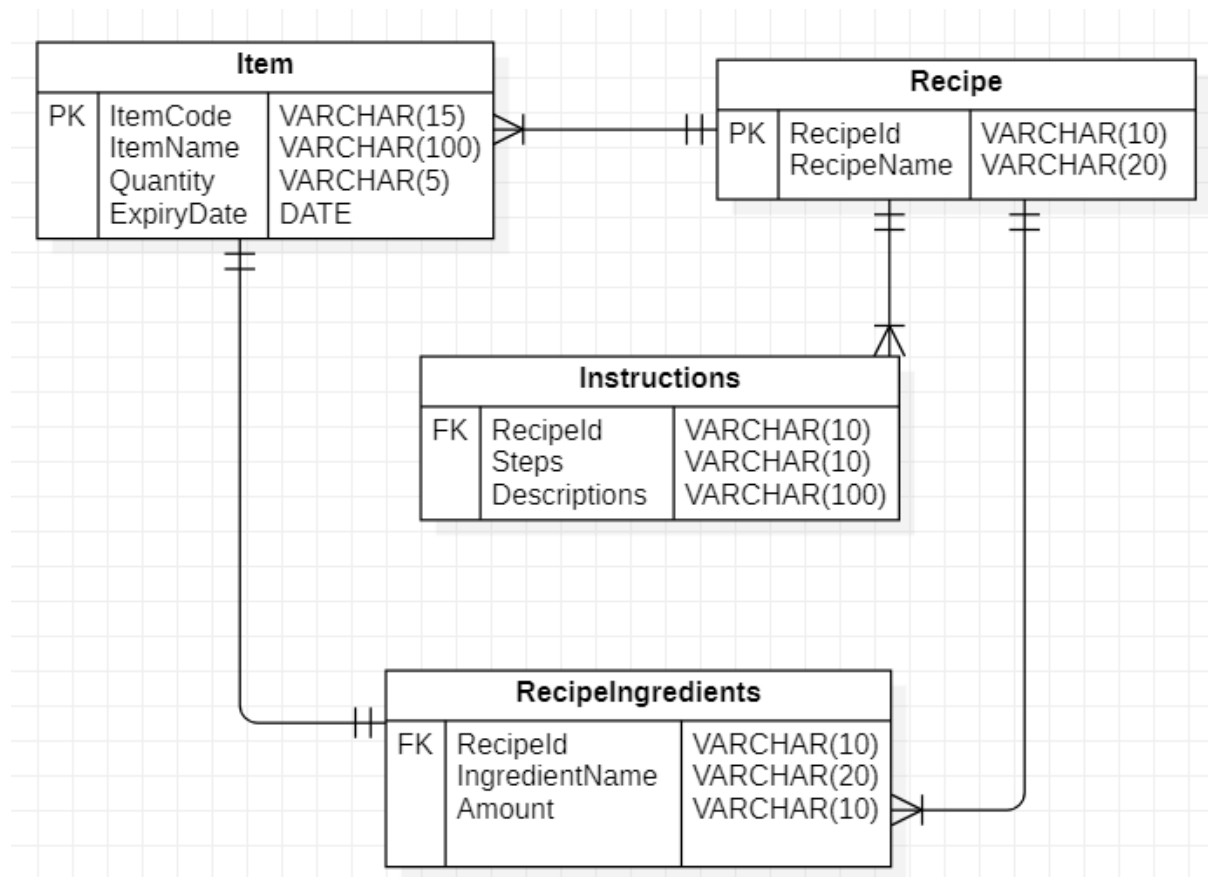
| Item | | |
|---|---|---|
| PK | ItemCode<br>ItemName<br>Quantity<br>ExpiryDate | VARCHAR(15)<br>VARCHAR(100)<br>VARCHAR(5)<br>DATE |

| Recipe | | |
|---|---|---|
| PK | RecipeId<br>RecipeName | VARCHAR(10)<br>VARCHAR(20) |

| Instructions | | |
|---|---|---|
| FK | RecipeId<br>Steps<br>Descriptions | VARCHAR(10)<br>VARCHAR(10)<br>VARCHAR(100) |

| RecipeIngredients | | |
|---|---|---|
| FK | RecipeId<br>IngredientName<br>Amount | VARCHAR(10)<br>VARCHAR(20)<br>VARCHAR(10) |